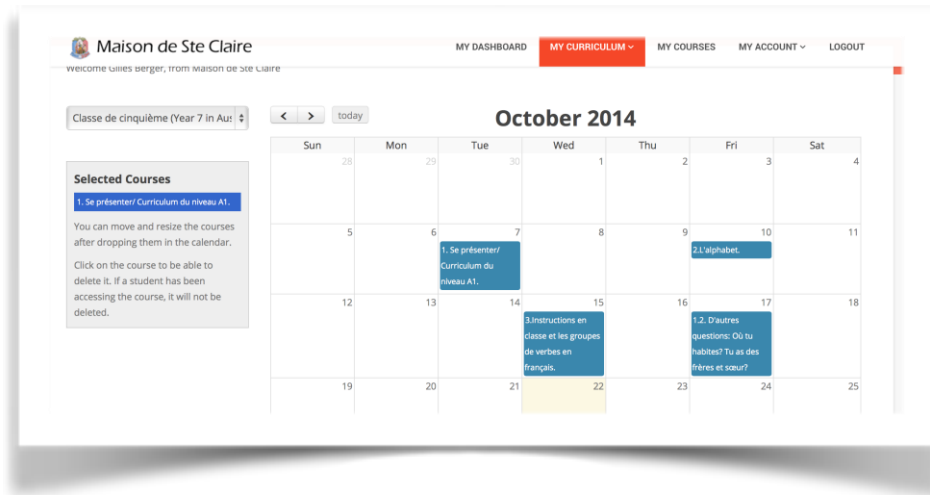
Maison de Ste Claire

MY DASHBOARD MY CURRICULUM MY COURSES MY ACCOUNT LOGOUT

Welcome Gilles Berger, from Maison de Ste Claire

Classe de cinquième (Year 7 in Au:

today

October 2014

Selected Courses

1. Se présenter/ Curriculum du niveau A1.

You can move and resize the courses after dropping them in the calendar.

Click on the course to be able to delete it. If a student has been accessing the course, it will not be deleted.

| Sun | Mon | Tue | Wed | Thu | Fri | Sat |
|---|---|---|---|---|---|---|
| 28 | 29 | 30 | 1 | 2 | 3 | 4 |
| 5 | 6 | 7 1. Se présenter/ Curriculum du niveau A1. | 8 | 9 | 10 2.L'alphabet. | 11 |
| 12 | 13 | 14 | 15 3.Instructions en classe et les groupes de verbes en français. | 16 | 17 1.2. D'autres questions: Où tu habites? Tu as des frères et sœur? | 18 |
| 19 | 20 | 21 | 22 | 23 | 24 | 25 |